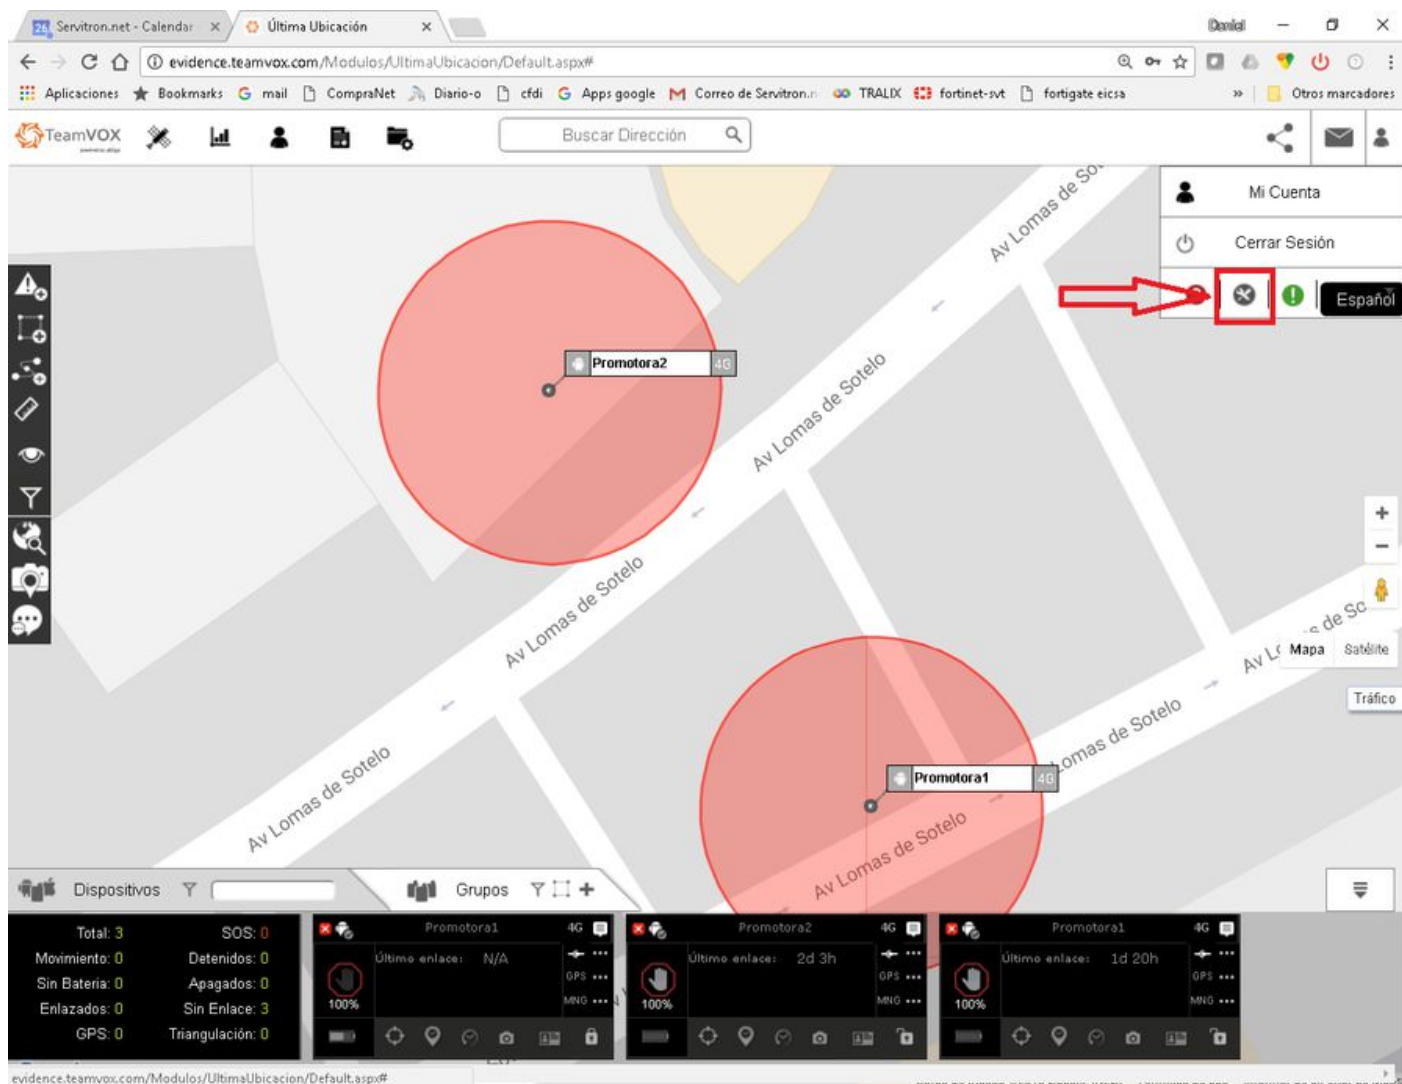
Servitron.net - Calendar ×
Última Ubicación ×
Daniel
evidence.teamvox.com/Modulos/UltimaUbicacion/Default.aspx#
Aplicaciones Bookmarks mail CompraNet Diario-o cfdi Apps google Correo de Servitron.n TRALIX fortinet-svt fortigate eicsa » Otros marcadores
TeamVOX
Buscar Dirección
Mi Cuenta
Cerrar Sesión
Español
Av Lomas de So
Promotora2 4G
Av Lomas de Sotelo
Av Lomas de Sotelo
Av Lomas de Sotelo
Av Lomas de Sotelo
Av Lomas de Sotelo
Av L de Sc
Mapa Satélite
Tráfico
Promotora1 4G
Dispositivos
Grupos
Total: 3 SOS: 0
Movimiento: 0 Detenidos: 0
Sin Batería: 0 Apagados: 0
Enlazados: 0 Sin Enlace: 3
GPS: 0 Triangulación: 0
Promotora1 4G
Último enlace: N/A
GPS
MNG
100%
Promotora2 4G
Último enlace: 2d 3h
GPS
MNG
100%
Promotora1 4G
Último enlace: 1d 20h
GPS
MNG
100%
evidence.teamvox.com/Modulos/UltimaUbicacion/Default.aspx#